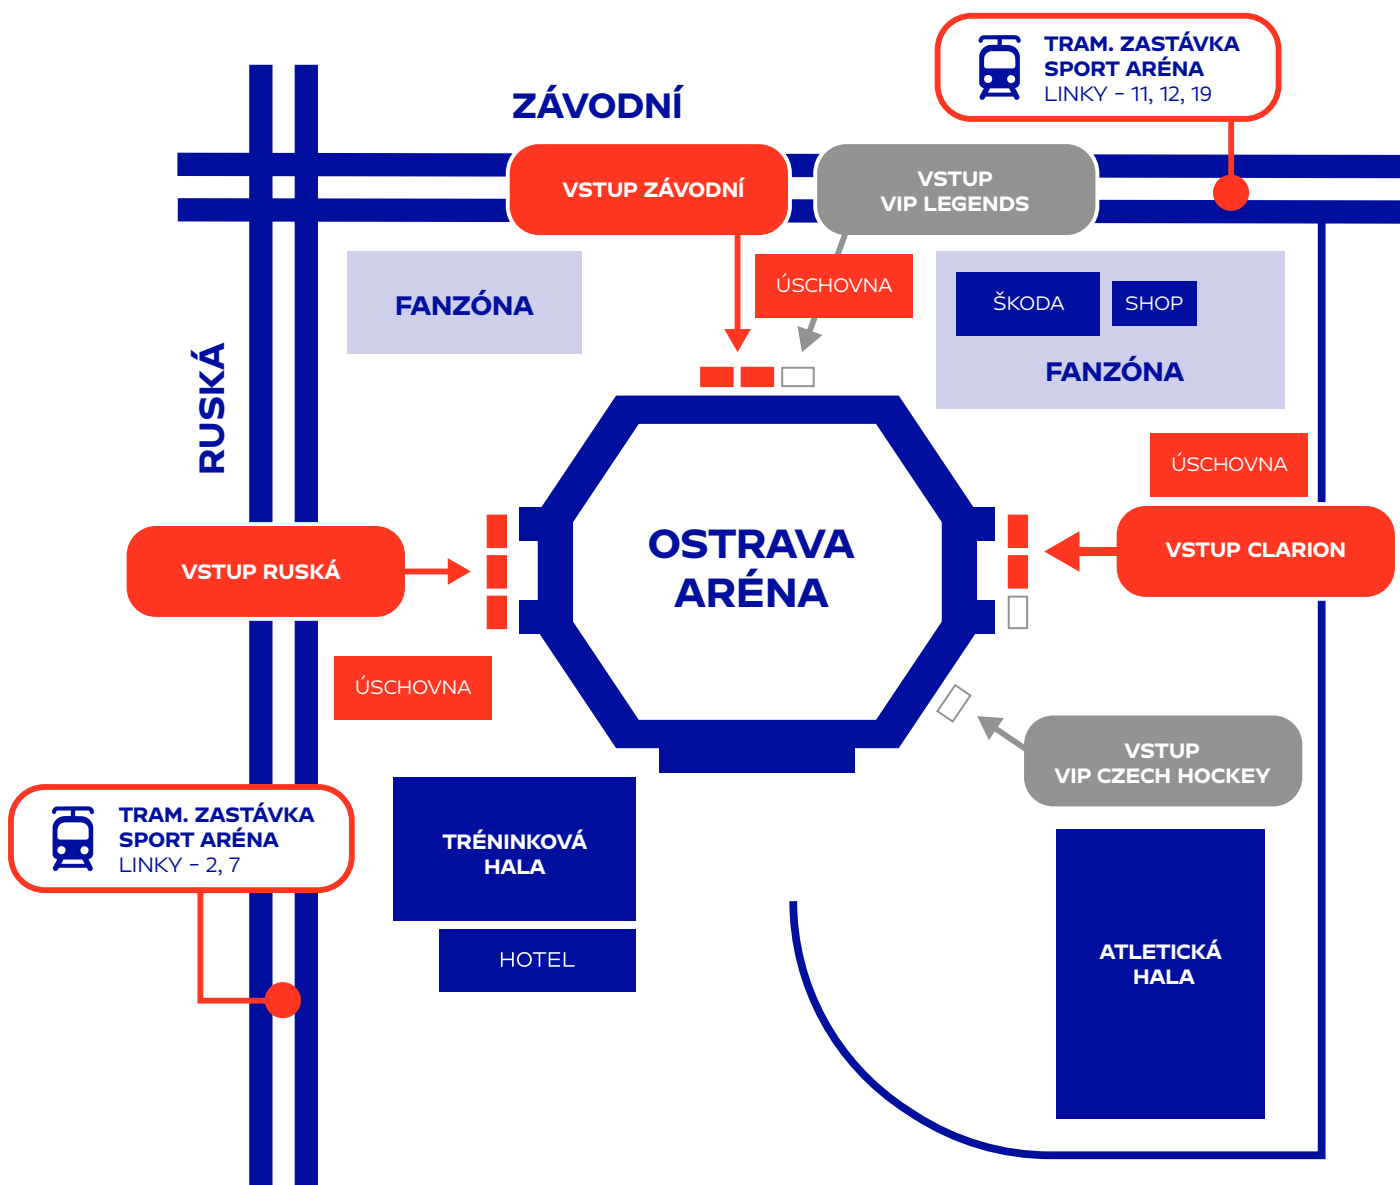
TRAM. ZASTÁVKA
SPORT ARÉNA
LINKY – 11, 12, 19

ZÁVODNÍ

VSTUP ZÁVODNÍ

VSTUP
VIP LEGENDS

ÚSCHOVNA

FANZÓNA

ŠKODA

SHOP

FANZÓNA

RUSKÁ

ÚSCHOVNA

VSTUP RUSKÁ

OSTRAVA
ARÉNA

VSTUP CLARION

ÚSCHOVNA

VSTUP
VIP CZECH HOCKEY

TRAM. ZASTÁVKA
SPORT ARÉNA
LINKY – 2, 7

TRÉNINKOVÁ
HALA

HOTEL

ATLETICKÁ
HALA